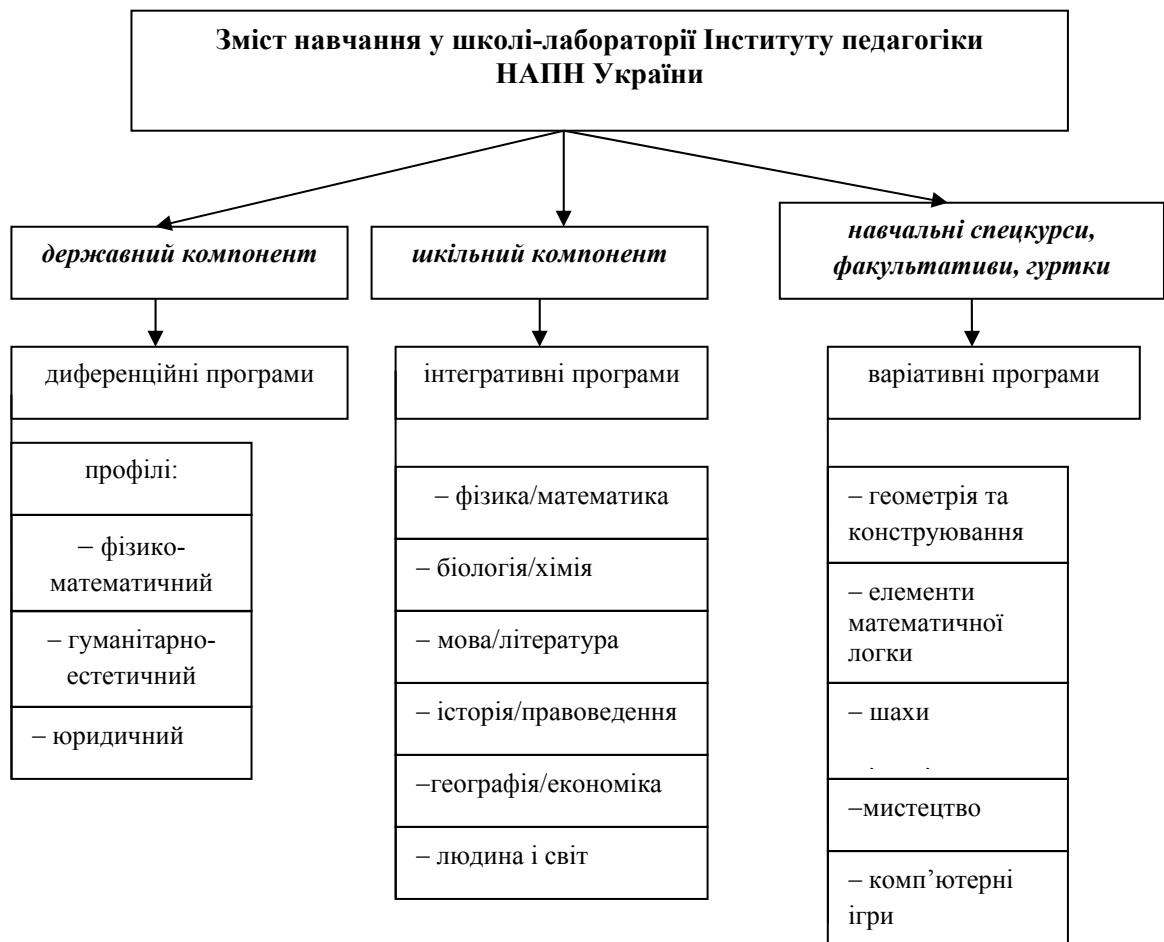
Зміст навчання у школі-лабораторії Інституту педагогіки НАПН України

державний компонент

диференційні програми

профілі:

– фізико-математичний

– гуманітарно-естетичний

– юридичний

шкільний компонент

інтегративні програми

– фізика/математика

– біологія/хімія

– мова/література

– історія/правоведення

–географія/економіка

– людина і світ

навчальні спецкурси, факультативи, гуртки

варіативні програми

– геометрія та конструювання

– елементи математичної логки

– шахи

–мистецтво

– комп’ютерні ігри